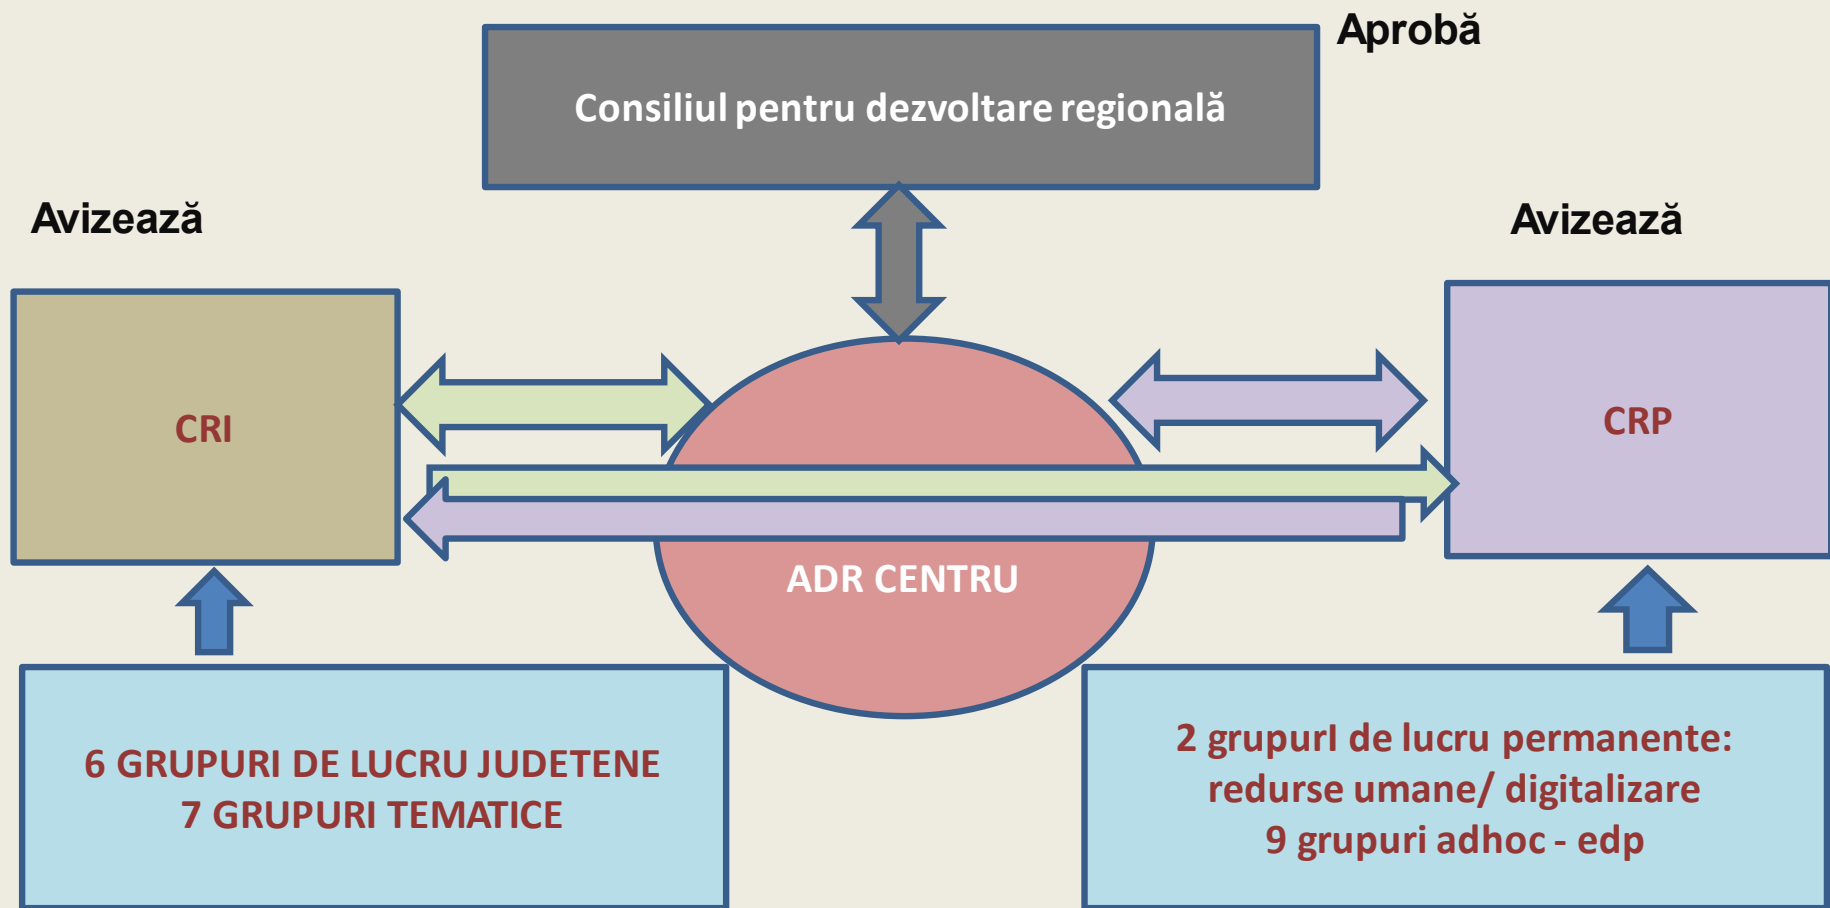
Aprobă

Consiliul pentru dezvoltare regională

Avizează

Avizează

CRI

ADR CENTRU

CRP

6 GRUPURI DE LUCRU JUDETENE
7 GRUPURI TEMATICE

2 grupurI de lucru permanente: redurse umane/ digitalizare
9 grupuri adhoc - edp